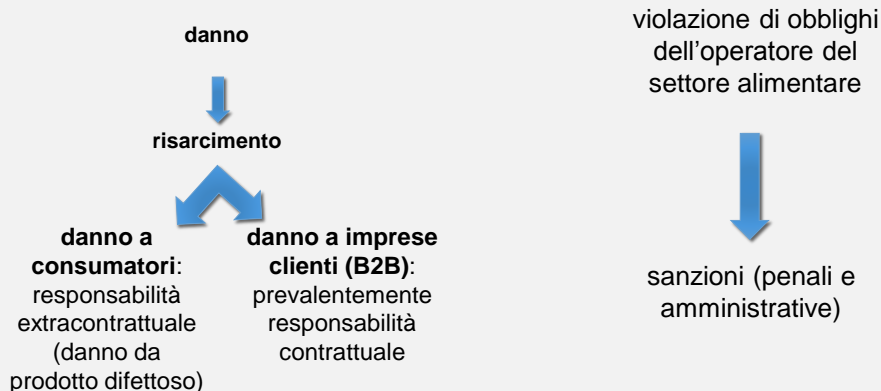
danno

risarcimento

**danno a consumatori**: responsabilità extracontrattuale (danno da prodotto difettoso)

**danno a imprese clienti (B2B)**: prevalentemente responsabilità contrattuale

violazione di obblighi dell'operatore del settore alimentare

sanzioni (penali e amministrative)